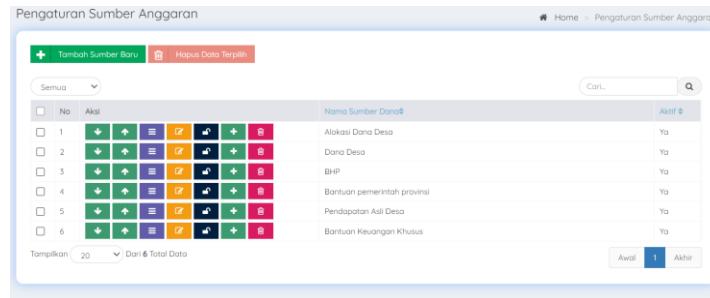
Pengaturan Sumber Anggaran

Home » Pengaturan Sumber Anggara

Tambah Sumber Baru

Hapus Data Terpilih

Semua

Cari..

| | No | Aksi | Nama Sumber Dana | Aktif |
|---|---|---|---|---|
| | 1 | | Alokasi Dana Desa | Ya |
| | 2 | | Dana Desa | Ya |
| | 3 | | BHP | Ya |
| | 4 | | Bantuan pemerintah provinsi | Ya |
| | 5 | | Pendapatan Asli Desa | Ya |
| | 6 | | Bantuan Keuangan Khusus | Ya |

Tampilkan 20 Dari 6 Total Data

Awal 1 Akhir